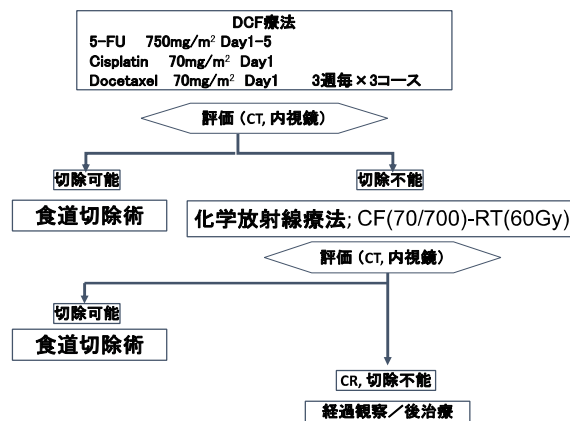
DCF療法
5-FU 750mg/m$^2$ Day1-5
Cisplatin 70mg/m$^2$ Day1
Docetaxel 70mg/m$^2$ Day1 3週毎×3コース

評価（CT, 内視鏡）

切除可能

食道切除術

切除不能

化学放射線療法; CF(70/700)-RT(60Gy)

評価（CT, 内視鏡）

切除可能

食道切除術

CR, 切除不能

経過観察／後治療